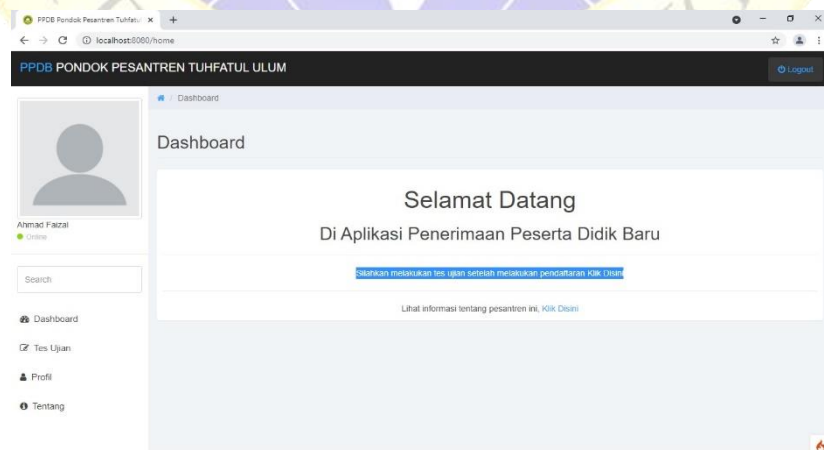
PPDB Pondok Pesantren Tuhfatul ×

localhost:8080/home

PPDB PONDOK PESANTREN TUHFATUL ULUM

Logout

/ Dashboard

Dashboard

Ahmad Faizal

Online

Search

Dashboard

Tes Ujian

Profil

Tentang

Selamat Datang

Di Aplikasi Penerimaan Peserta Didik Baru

Silahkan melakukan tes ujian setelah melakukan pendaftaran Klik Disini

Lihat informasi tentang pesantren ini, Klik Disini